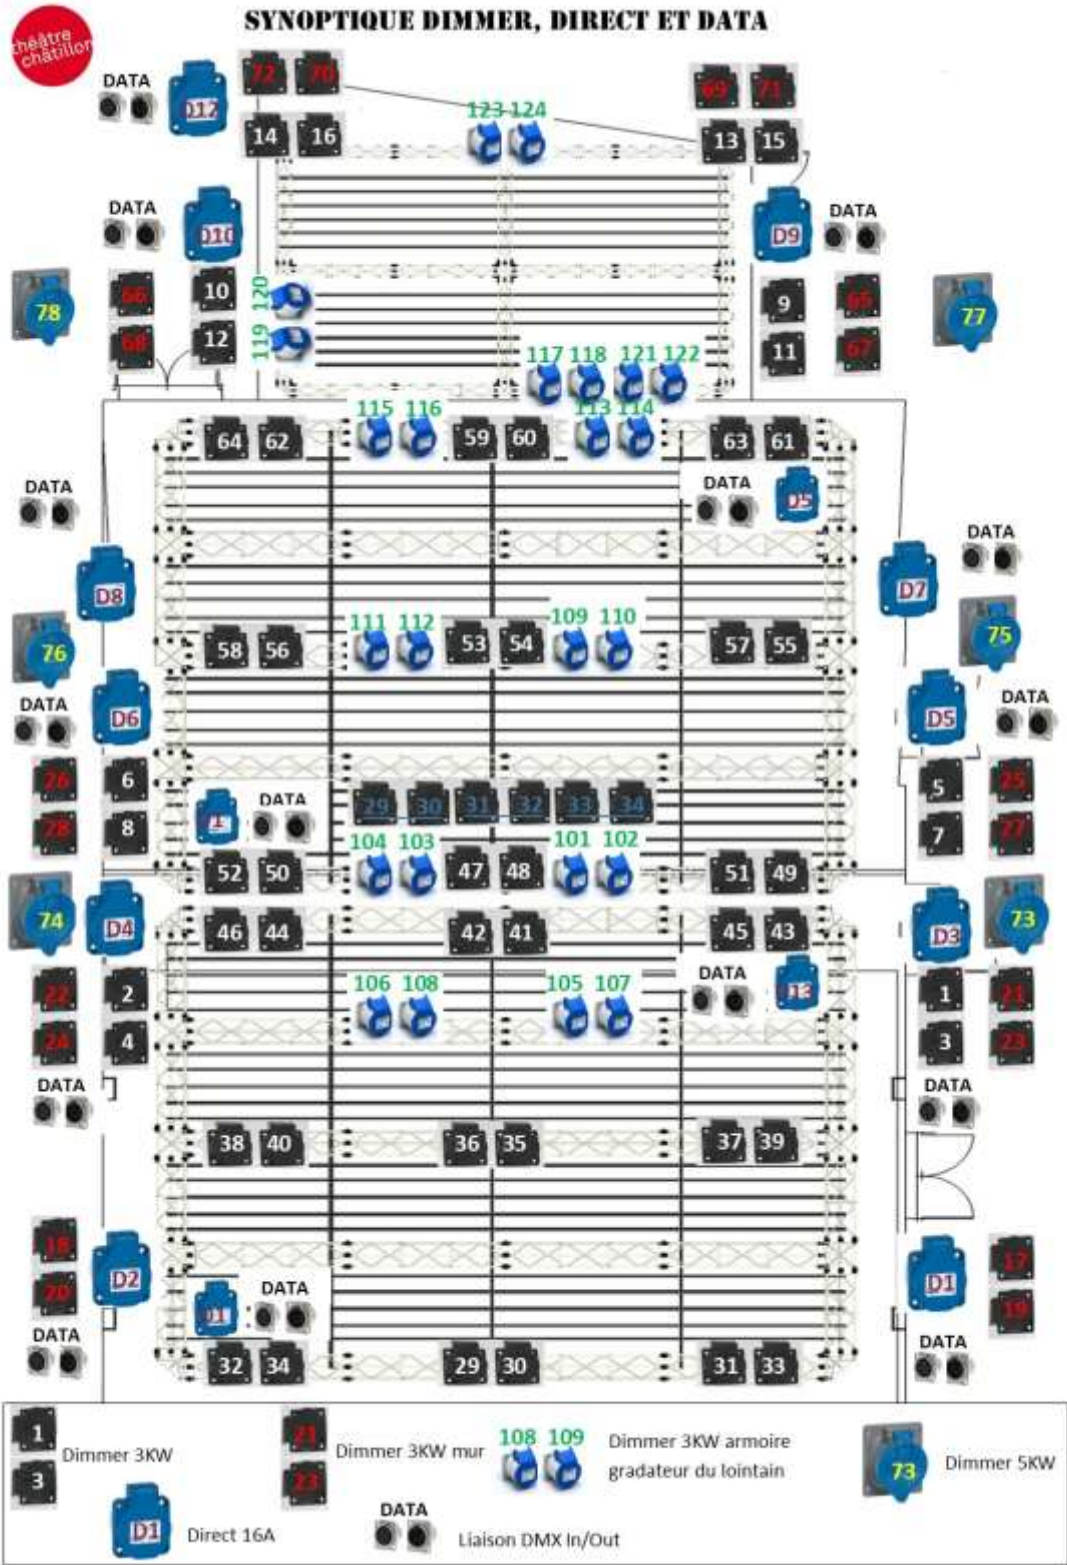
théâtre châtillon

SYNOPTIQUE DIMMER, DIRECT ET DATA

DATA D12 72 70 14 16 123 124 69 71 13 15

DATA D10 D9 DATA

78 66 10 120 9 65 77
68 12 119 11 67

117 118 121 122

64 62 115 116 59 60 113 114 63 61

DATA DATA D5

D8 D7 DATA

76 58 56 111 112 53 54 109 110 57 55 75

DATA D6 D5 DATA

26 6 5 25
28 8 D1 DATA 29 30 31 32 33 34 7 27

104 103 101 102

52 50 47 48 51 49

74 D4 46 44 42 41 45 43 D3 73

DATA D3

22 2 106 108 105 107 1 21
24 4 3 23

DATA DATA

38 40 36 35 37 39

18 D2 D1 17
20 D1 DATA 19

DATA DATA

32 34 29 30 31 33

1
3 Dimmer 3KW

21
23 Dimmer 3KW mur

108 109 Dimmer 3KW armoire gradateur du lointain

73 Dimmer 5KW

D1 Direct 16A

DATA Liaison DMX In/Out